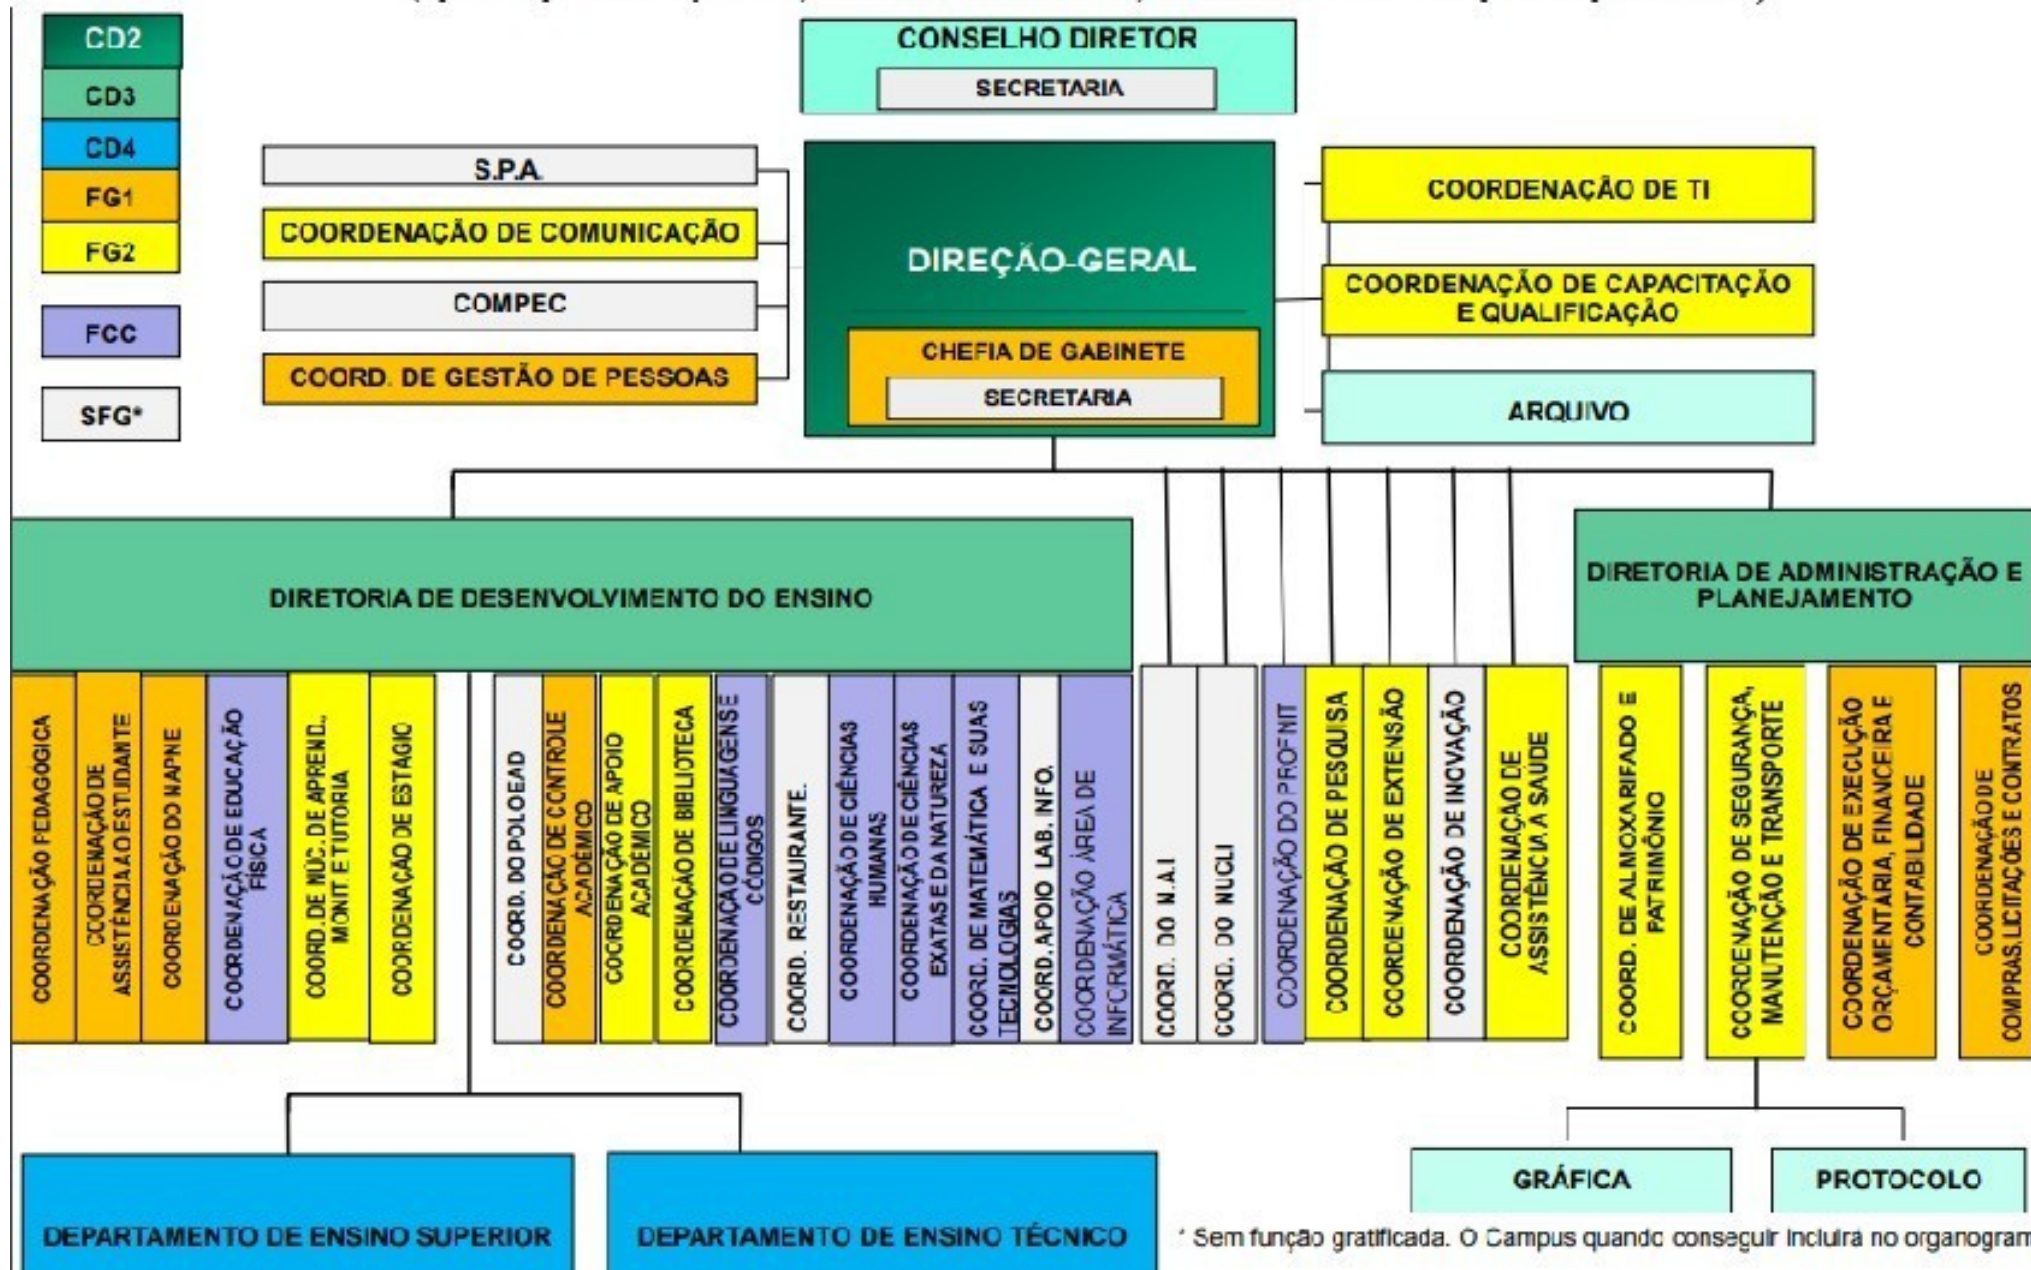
CD2
CD3
CD4
FG1
FG2
FCC
SFG*

CONSELHO DIRETOR
SECRETARIA

S.P.A.
COORDENAÇÃO DE COMUNICAÇÃO
COMPEC
COORD. DE GESTÃO DE PESSOAS

DIREÇÃO-GERAL
CHEFIA DE GABINETE
SECRETARIA

COORDENAÇÃO DE TI
COORDENAÇÃO DE CAPACITAÇÃO E QUALIFICAÇÃO
ARQUIVO

DIRETORIA DE DESENVOLVIMENTO DO ENSINO

COORDENAÇÃO PEDAGÓGICA
COORDENAÇÃO DE ASSISTÊNCIA AO ESTUDANTE
COORDENAÇÃO DO NAPNE
COORDENAÇÃO DE EDUCAÇÃO FÍSICA
COORD. DE NÚC. DE APREND., MONIT E TUTORIA
COORDENAÇÃO DE ESTÁGIO
COORD. DO POLO EAD
COORDENAÇÃO DE CONTROLE ACADÊMICO
COORDENAÇÃO DE APOIO ACADÊMICO
COORDENAÇÃO DE BIBLIOTECA
COORDENAÇÃO DE LINGUAGENS E CÓDIGOS
COORD. RESTAURANTE
COORDENAÇÃO DE CIÊNCIAS HUMANAS
COORDENAÇÃO DE CIÊNCIAS EXATAS E DA NATUREZA
COORD. DE MATEMÁTICA E SUAS TECNOLOGIAS
COORD. APOIO LAB. INFO.
COORDENAÇÃO ÁREA DE INFORMÁTICA
COORD. DO N.A.I
COORD. DO NUCLI
COORDENAÇÃO DO PROFNIT
COORDENAÇÃO DE PESQUISA
COORDENAÇÃO DE EXTENSÃO
COORDENAÇÃO DE INOVAÇÃO
COORDENAÇÃO DE ASSISTÊNCIA À SAÚDE

DIRETORIA DE ADMINISTRAÇÃO E PLANEJAMENTO

COORD. DE ALMOXARIFADO E PATRIMÔNIO
COORDENAÇÃO DE SEGURANÇA, MANUTENÇÃO E TRANSPORTE
COORDENAÇÃO DE EXECUÇÃO ORÇAMENTÁRIA, FINANCEIRA E CONTABILIDADE
COORDENAÇÃO DE COMPRAS, LICITAÇÕES E CONTRATOS

DEPARTAMENTO DE ENSINO SUPERIOR
DEPARTAMENTO DE ENSINO TÉCNICO

GRÁFICA
PROTOCOLO

* Sem função gratificada. O Campus quando conseguir incluirá no organogram